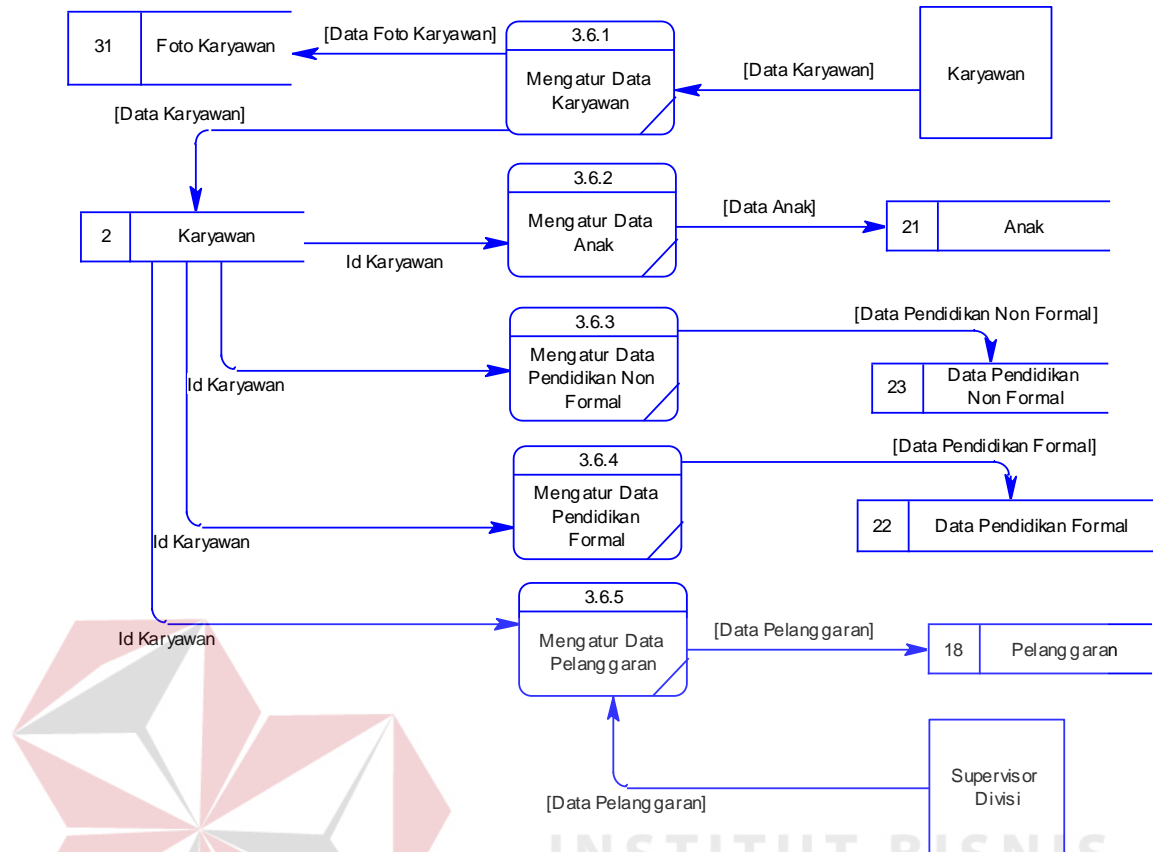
31 | Foto Karyawan

[Data Foto Karyawan]

3.6.1
Mengatur Data Karyawan

[Data Karyawan]

Karyawan

[Data Karyawan]

3.6.2
Mengatur Data Anak

[Data Anak]

21 | Anak

2 | Karyawan

Id Karyawan

3.6.3
Mengatur Data Pendidikan Non Formal

[Data Pendidikan Non Formal]

23 | Data Pendidikan Non Formal

Id Karyawan

3.6.4
Mengatur Data Pendidikan Formal

[Data Pendidikan Formal]

22 | Data Pendidikan Formal

Id Karyawan

3.6.5
Mengatur Data Pelanggaran

Id Karyawan

[Data Pelanggaran]

18 | Pelanggaran

Supervisor Divisi

[Data Pelanggaran]

INSTITUT BISNIS